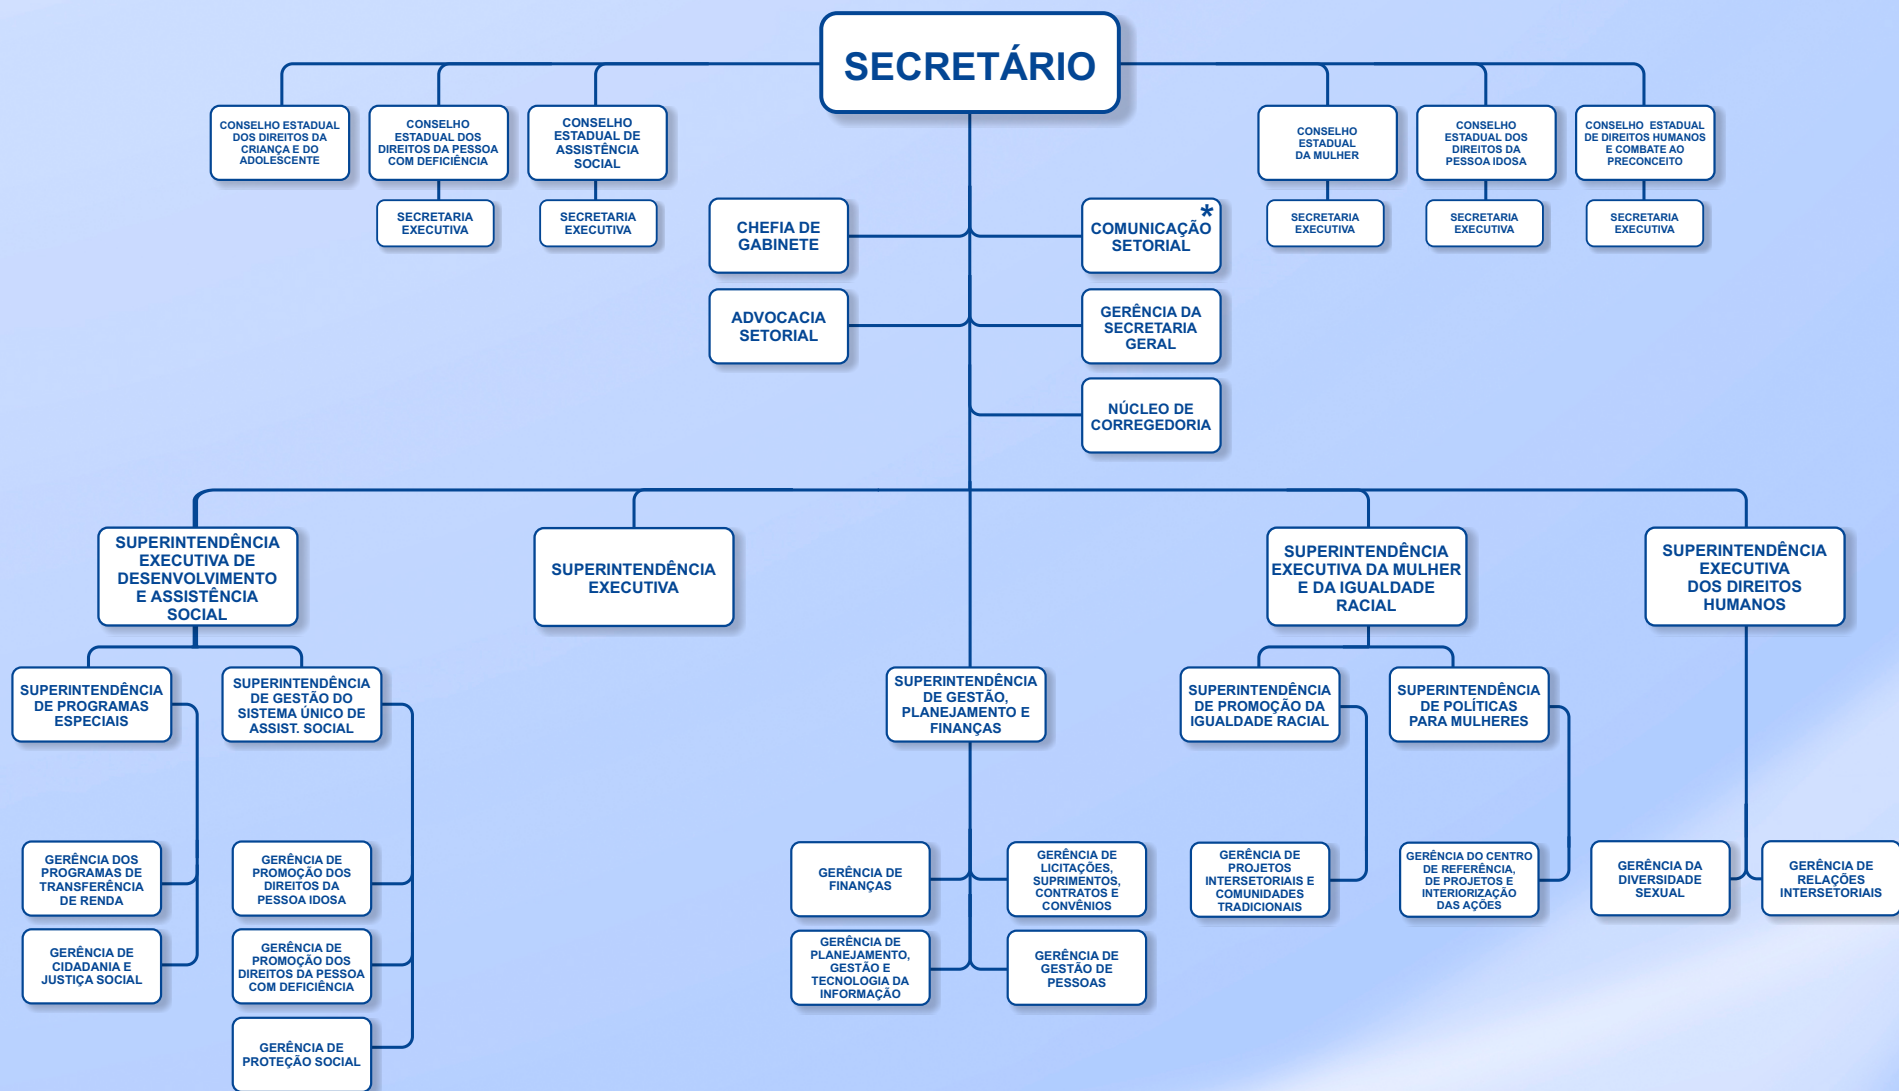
SECRETÁRIO

CONSELHO ESTADUAL DOS DIREITOS DA CRIANÇA E DO ADOLESCENTE

CONSELHO ESTADUAL DOS DIREITOS DA PESSOA COM DEFICIÊNCIA

SECRETARIA EXECUTIVA

CONSELHO ESTADUAL DE ASSISTÊNCIA SOCIAL

SECRETARIA EXECUTIVA

CONSELHO ESTADUAL DA MULHER

SECRETARIA EXECUTIVA

CONSELHO ESTADUAL DOS DIREITOS DA PESSOA IDOSA

SECRETARIA EXECUTIVA

CONSELHO ESTADUAL DE DIREITOS HUMANOS E COMBATE AO PRECONCEITO

SECRETARIA EXECUTIVA

CHEFIA DE GABINETE

COMUNICAÇÃO SETORIAL *

ADVOCACIA SETORIAL

GERÊNCIA DA SECRETARIA GERAL

NÚCLEO DE CORREGEDORIA

SUPERINTENDÊNCIA EXECUTIVA DE DESENVOLVIMENTO E ASSISTÊNCIA SOCIAL

SUPERINTENDÊNCIA EXECUTIVA

SUPERINTENDÊNCIA EXECUTIVA DA MULHER E DA IGUALDADE RACIAL

SUPERINTENDÊNCIA EXECUTIVA DOS DIREITOS HUMANOS

SUPERINTENDÊNCIA DE PROGRAMAS ESPECIAIS

SUPERINTENDÊNCIA DE GESTÃO DO SISTEMA ÚNICO DE ASSIST. SOCIAL

SUPERINTENDÊNCIA DE GESTÃO, PLANEJAMENTO E FINANÇAS

SUPERINTENDÊNCIA DE PROMOÇÃO DA IGUALDADE RACIAL

SUPERINTENDÊNCIA DE POLÍTICAS PARA MULHERES

GERÊNCIA DOS PROGRAMAS DE TRANSFERÊNCIA DE RENDA

GERÊNCIA DE CIDADANIA E JUSTIÇA SOCIAL

GERÊNCIA DE PROMOÇÃO DOS DIREITOS DA PESSOA IDOSA

GERÊNCIA DE PROMOÇÃO DOS DIREITOS DA PESSOA COM DEFICIÊNCIA

GERÊNCIA DE PROTEÇÃO SOCIAL

GERÊNCIA DE FINANÇAS

GERÊNCIA DE LICITAÇÕES, SUPRIMENTOS, CONTRATOS E CONVÊNIOS

GERÊNCIA DE PLANEJAMENTO, GESTÃO E TECNOLOGIA DA INFORMAÇÃO

GERÊNCIA DE GESTÃO DE PESSOAS

GERÊNCIA DE PROJETOS INTERSETORIAIS E COMUNIDADES TRADICIONAIS

GERÊNCIA DO CENTRO DE REFERÊNCIA, DE PROJETOS E INTERIORIZAÇÃO DAS AÇÕES

GERÊNCIA DA DIVERSIDADE SEXUAL

GERÊNCIA DE RELAÇÕES INTERSETORIAIS